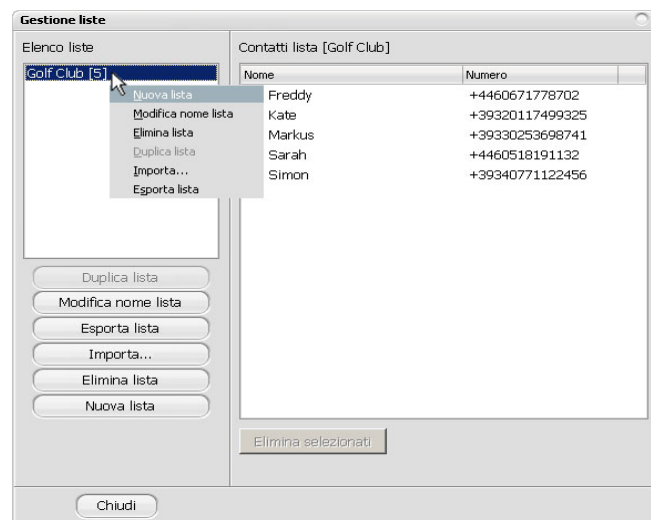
Gestione liste

Elenco liste

Golf Club [5]

Nuova lista
Modifica nome lista
Elimina lista
Duplica lista
Importa...
Esporta lista

Duplica lista
Modifica nome lista
Esporta lista
Importa...
Elimina lista
Nuova lista

Contatti lista [Golf Club]

| Nome | Numero |
|---|---|
| Freddy | +4460671778702 |
| Kate | +39320117499325 |
| Markus | +39330253698741 |
| Sarah | +4460518191132 |
| Simon | +39340771122456 |

Elimina selezionati

Chiudi